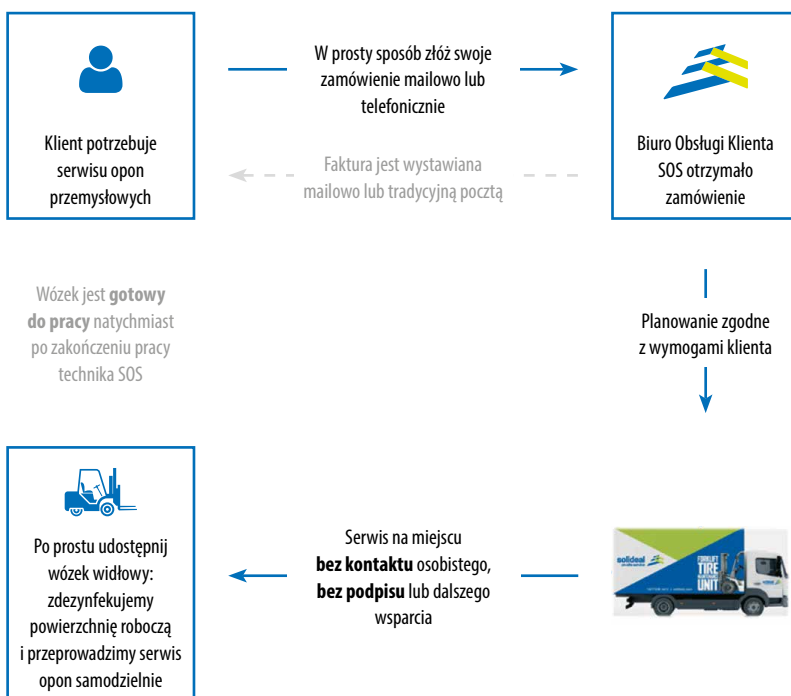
Klient potrzebuje serwisu opon przemysłowych

W prosty sposób złóż swoje zamówienie mailowo lub telefonicznie

Faktura jest wystawiana mailowo lub tradycyjną pocztą

Biuro Obsługi Klienta SOS otrzymało zamówienie

Wózek jest **gotowy do pracy** natychmiast po zakończeniu pracy technika SOS

Planowanie zgodne z wymogami klienta

Po prostu udostępnij wózek widłowy: zdezynfekujemy powierzchnię roboczą i przeprowadzimy serwis opon samodzielnie

Serwis na miejscu **bez kontaktu** osobistego, **bez podpisu** lub dalszego wsparcia

solideal

FORKLIFT TIRE UNIT